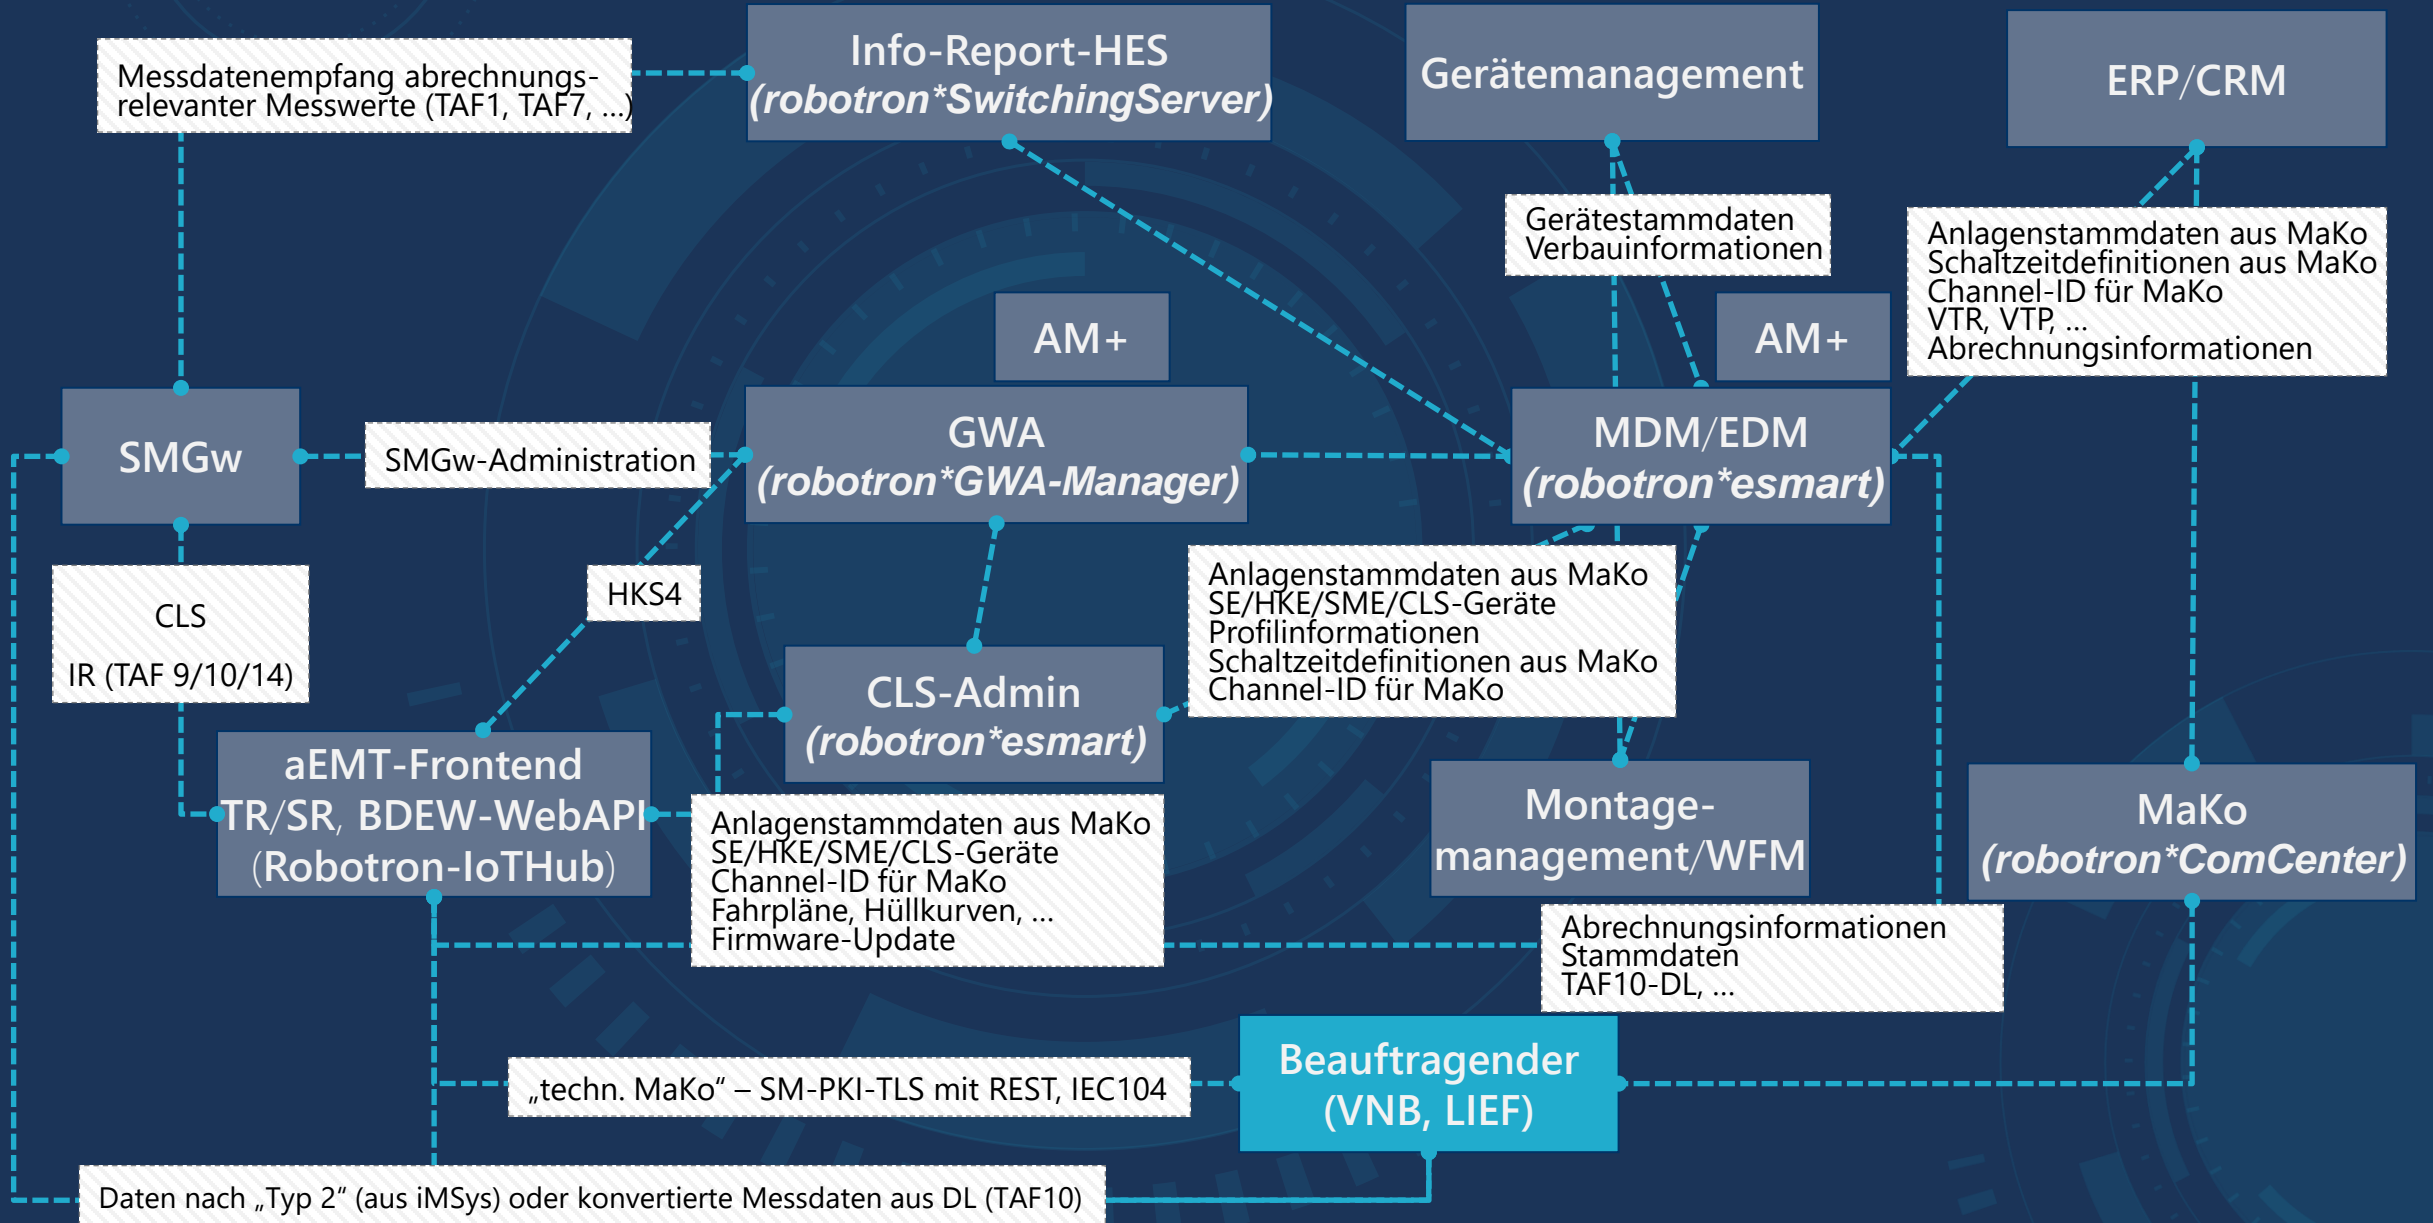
Messdatenempfang abrechnungsrelevanter Messwerte (TAF1, TAF7, ...)

Info-Report-HES
(robotron*SwitchingServer)

Gerätemanagement

ERP/CRM

Gerätestammdaten
Verbauinformationen

Anlagenstammdaten aus MaKo
Schaltzeitdefinitionen aus MaKo
Channel-ID für MaKo
VTR, VTP, ...
Abrechnungsinformationen

AM+

AM+

SMGw

SMGw-Administration

GWA
(robotron*GWA-Manager)

MDM/EDM
(robotron*esmart)

CLS

IR (TAF 9/10/14)

HKS4

Anlagenstammdaten aus MaKo
SE/HKE/SME/CLS-Geräte
Profilinformationen
Schaltzeitdefinitionen aus MaKo
Channel-ID für MaKo

CLS-Admin
(robotron*esmart)

aEMT-Frontend
TR/SR, BDEW-WebAPI
(Robotron-IoTHub)

Anlagenstammdaten aus MaKo
SE/HKE/SME/CLS-Geräte
Channel-ID für MaKo
Fahrpläne, Hüllkurven, ...
Firmware-Update

Montagemanagement/WFM

MaKo
(robotron*ComCenter)

Abrechnungsinformationen
Stammdaten
TAF10-DL, ...

„techn. MaKo“ – SM-PKI-TLS mit REST, IEC104

Beauftragender
(VNB, LIEF)

Daten nach „Typ 2“ (aus iMSys) oder konvertierte Messdaten aus DL (TAF10)